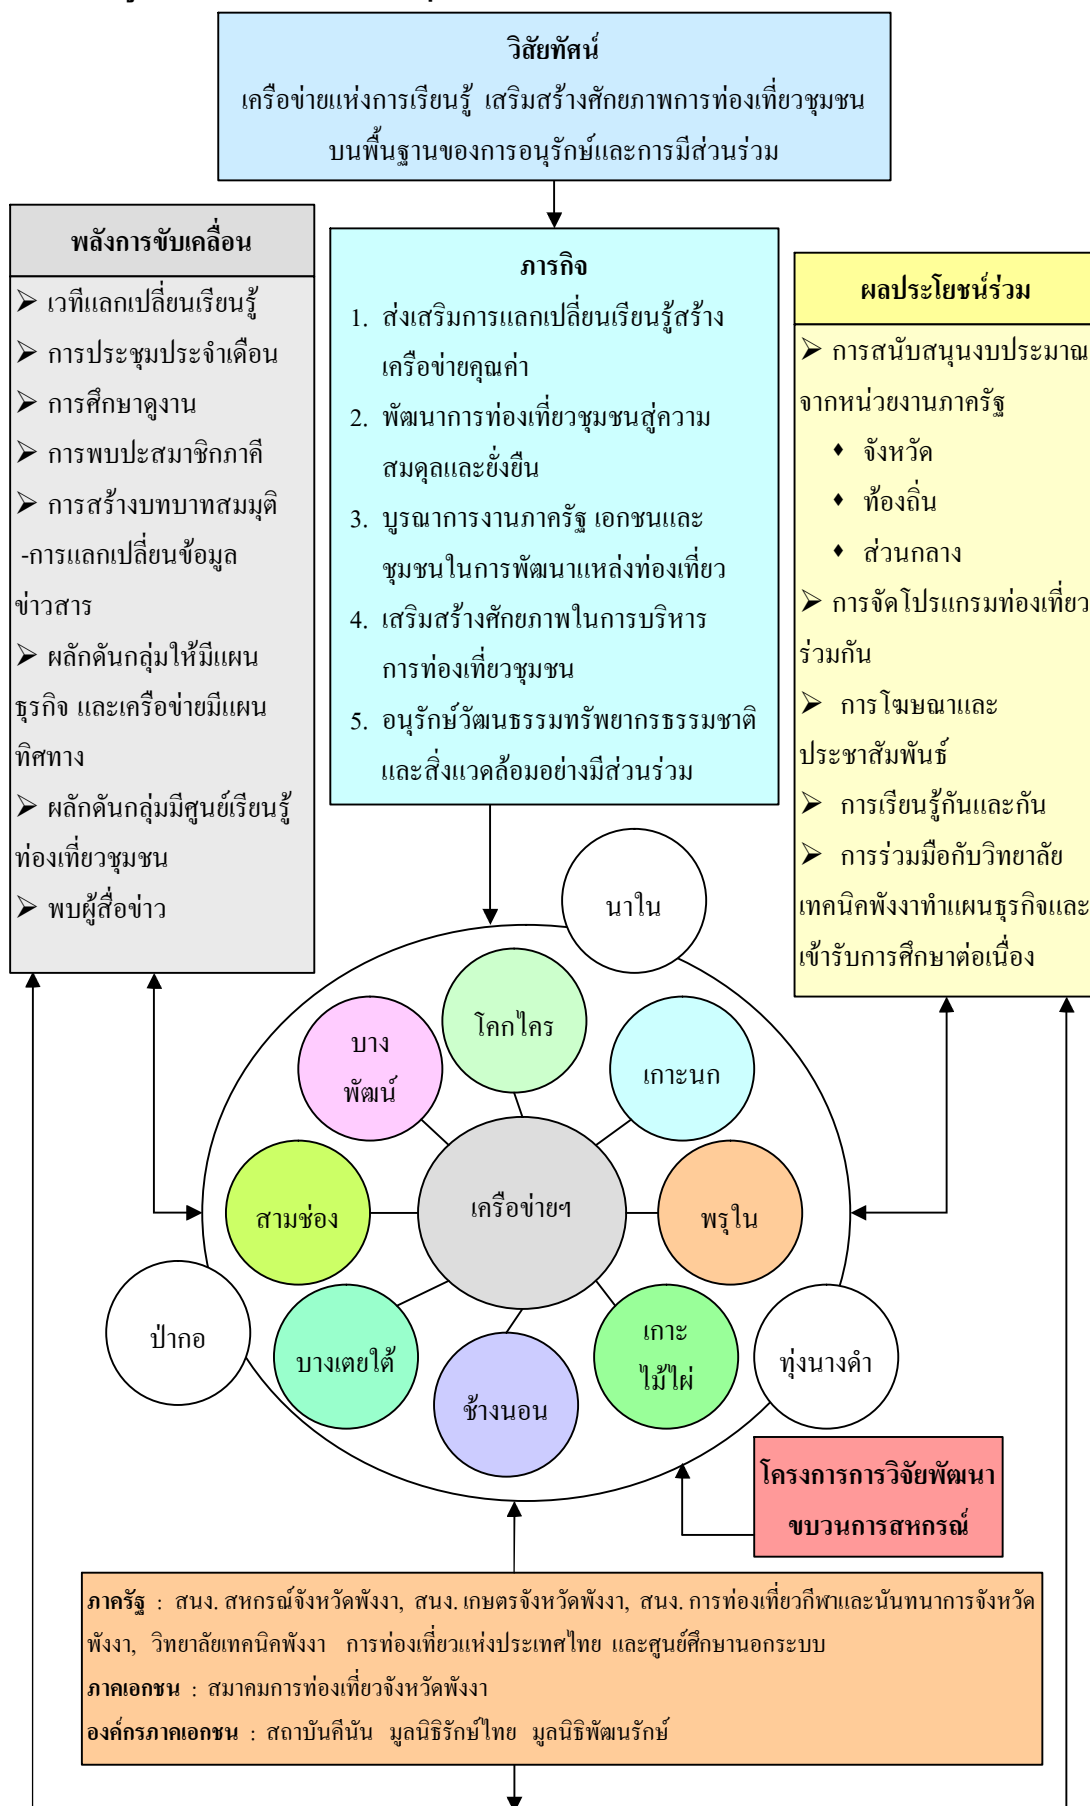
วิสัยทัศน์
เครือข่ายแห่งการเรียนรู้ เสริมสร้างศักยภาพการท่องเที่ยวชุมชน บนพื้นฐานของการอนุรักษ์และการมีส่วนร่วม

พลังการขับเคลื่อน
➢ เวทีแลกเปลี่ยนเรียนรู้
➢ การประชุมประจำเดือน
➢ การศึกษาดูงาน
➢ การพบปะสมาชิกภาคี
➢ การสร้างบทบาทสมมุติ -การแลกเปลี่ยนข้อมูลข่าวสาร
➢ ผลักดันกลุ่มให้มีแผนธุรกิจ และเครือข่ายมีแผนทิศทาง
➢ ผลักดันกลุ่มมีศูนย์เรียนรู้ท่องเที่ยวชุมชน
➢ พบผู้สื่อข่าว

ภารกิจ
1. ส่งเสริมการแลกเปลี่ยนเรียนรู้สร้างเครือข่ายคุณค่า
2. พัฒนาการท่องเที่ยวชุมชนสู่ความสมดุลและยั่งยืน
3. บูรณาการงานภาครัฐ เอกชนและชุมชนในการพัฒนาแหล่งท่องเที่ยว
4. เสริมสร้างศักยภาพในการบริหารการท่องเที่ยวชุมชน
5. อนุรักษ์วัฒนธรรมทรัพยากรธรรมชาติและสิ่งแวดล้อมอย่างมีส่วนร่วม

ผลประโยชน์ร่วม
➢ การสนับสนุนงบประมาณจากหน่วยงานภาครัฐ
• จังหวัด
• ท้องถิ่น
• ส่วนกลาง
➢ การจัดโปรแกรมท่องเที่ยวร่วมกัน
➢ การโฆษณาและประชาสัมพันธ์
➢ การเรียนรู้กันและกัน
➢ การร่วมมือกับวิทยาลัยเทคนิคพังงาทำแผนธุรกิจและเข้ารับการศึกษาต่อเนื่อง

นาใน
โคกไคร
บาง พัฒน์
เกาะนก
สามช่อง
เครือข่ายฯ
พรุใน
ป่ากอ
บางเตยใต้
ช้างนอน
เกาะ ไม้ไผ่
ทุ่งนางดำ

โครงการการวิจัยพัฒนาขบวนการสหกรณ์

ภาครัฐ : สนง. สหกรณ์จังหวัดพังงา, สนง. เกษตรจังหวัดพังงา, สนง. การท่องเที่ยวกีฬาและนันทนาการจังหวัดพังงา, วิทยาลัยเทคนิคพังงา การท่องเที่ยวแห่งประเทศไทย และศูนย์ศึกษานอกระบบ
ภาคเอกชน : สมาคมการท่องเที่ยวจังหวัดพังงา
องค์กรภาคเอกชน : สถาบันคีนัน มูลนิธิรักษ์ไทย มูลนิธิพัฒนรักษ์